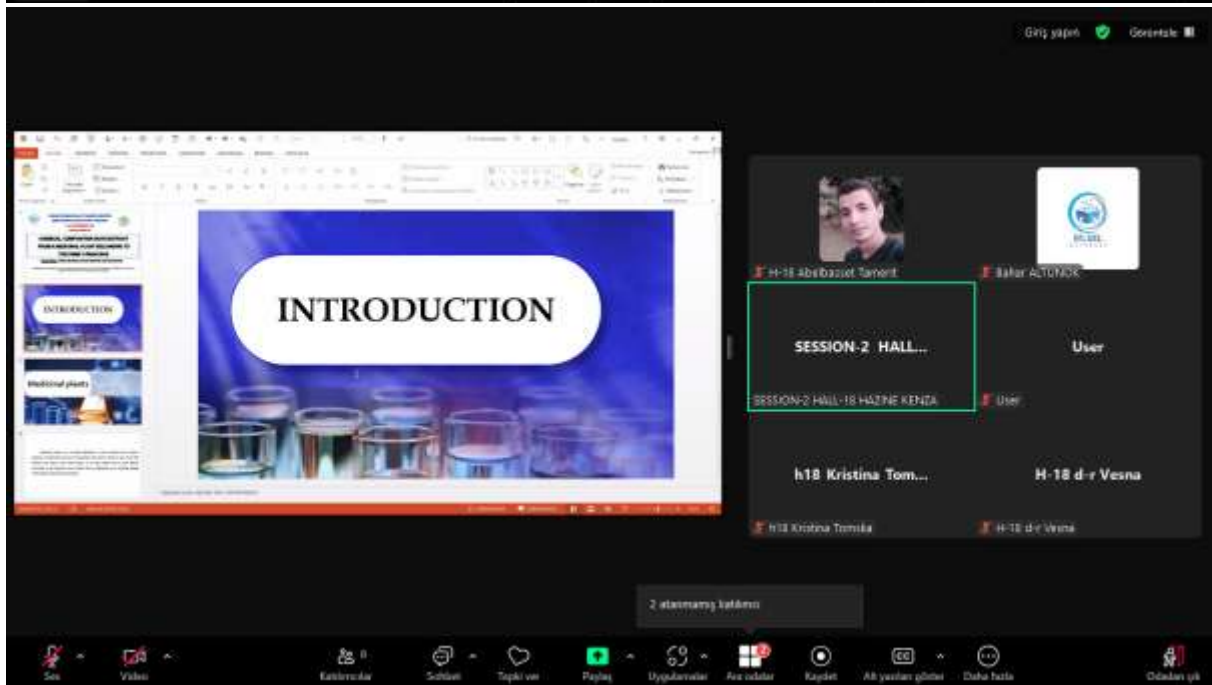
Giriş yapıldı Görüntüle

INTRODUCTION

Medicinal plants

INTRODUCTION

H-18 Abelbasset Tamerit

Bahar ALTUNOK

SESSION-2 HALL...

SESSION-2 HALL-18 HAZINE KENZA

User

User

h18 Kristina Tom...

h18 Kristina Tomska

H-18 d-r Vesna

H-18 d-r Vesna

2 atanmamış katılımcı

Ses

Video

Katılımcılar

Sohbet

Tepki ver

Paylaş

Uygulamalar

Ara odalar

Kaydet

Alt yazıları göster

Daha fazla

Odadan çık